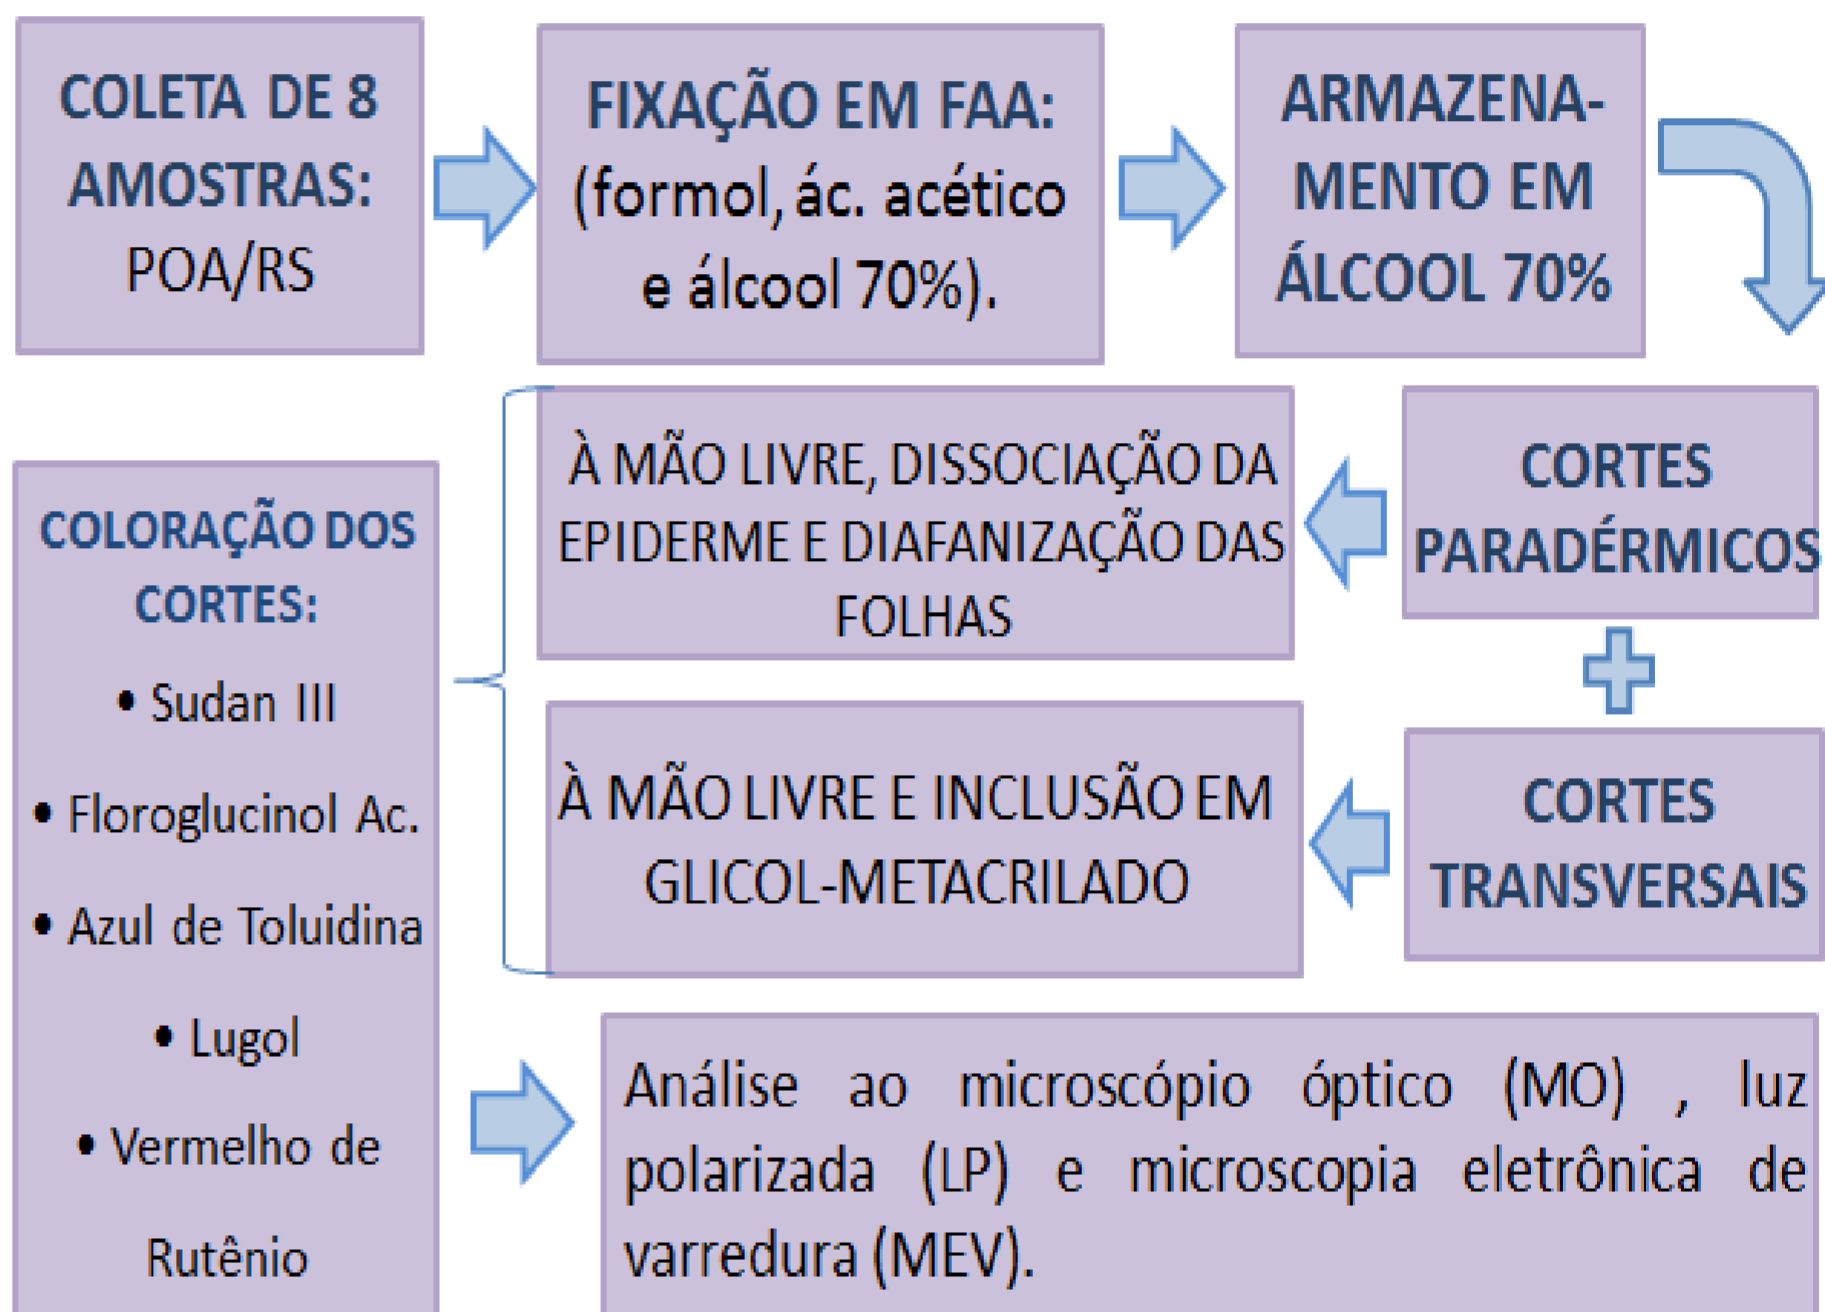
COLETA DE 8 AMOSTRAS: POA/RS

FIXAÇÃO EM FAA: (formol, ác. acético e álcool 70%).

ARMAZENAMENTO EM ÁLCOOL 70%

CORTES PARADÉRMICOS

À MÃO LIVRE, DISSOCIAÇÃO DA EPIDERME E DIAFANIZAÇÃO DAS FOLHAS

CORTES TRANSVERSAIS

À MÃO LIVRE E INCLUSÃO EM GLICOL-METACRILADO

COLORAÇÃO DOS CORTES:

- Sudan III
- Floroglucinol Ac.
- Azul de Toluidina
- Lugol
- Vermelho de Rutênio

Análise ao microscópio óptico (MO) , luz polarizada (LP) e microscopia eletrônica de varredura (MEV).